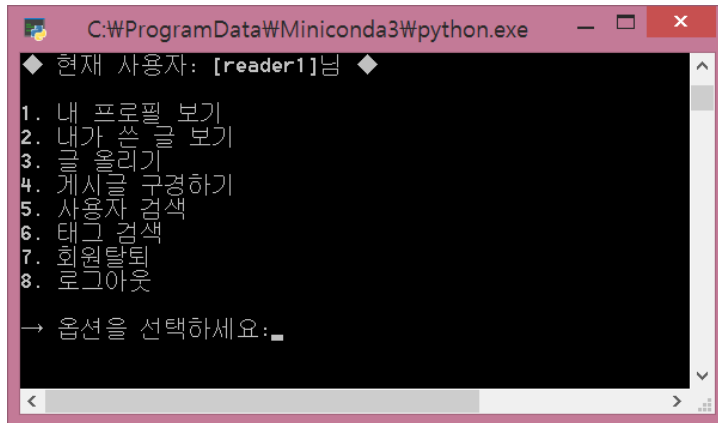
C:₩ProgramData₩Miniconda3₩python.exe

◆ 현재 사용자: [reader1]님 ◆

1. 내 프로필 보기
2. 내가 쓴 글 보기
3. 글 올리기
4. 게시글 구경하기
5. 사용자 검색
6. 태그 검색
7. 회원탈퇴
8. 로그아웃

→ 옵션을 선택하세요:_